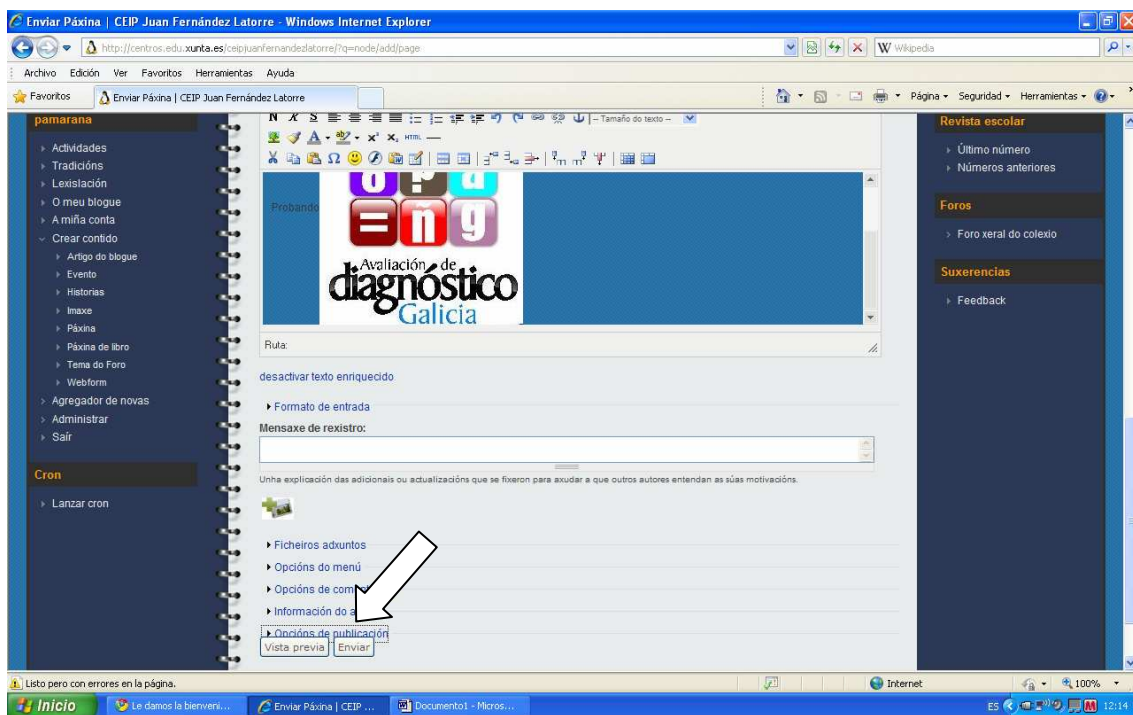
Enviar Páxina | CEIP Juan Fernández Latorre - Windows Internet Explorer

http://centros.edu.xunta.es/ceipjuanfernandezlatorre/?q=node/add/page

Wikipedia

Archivo Edición Ver Favoritos Herramientas Ayuda

Favoritos | Enviar Páxina | CEIP Juan Fernández Latorre

Página ▾ Seguridad ▾ Herramientas ▾

pamarana

Actividades
Tradicións
Lexislación
O meu blogue
A miña conta
Crear contido
Artigo do blogue
Evento
Historias
Imaxe
Páxina
Páxina de libro
Tema do Foro
Webform
Agregador de novas
Administrar
Saír

Cron

Lanzar cron

N X S – Tamaño do texto –

Probando

=ñg

Avaliación de diagnóstico Galicia

Ruta:

desactivar texto enriquecido

Formato de entrada

Mensaxe de rexistro:

Unha explicación das adicionais ou actualizacións que se fixeron para axudar a que outros autores entendan as súas motivacións.

Ficheiros adxuntos
Opcións do menú
Opcións de com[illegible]
Información do a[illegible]
Opcións de publicación

Vista previa Enviar

Revista escolar

Último número
Números anteriores

Foros

Foro xeral do colexio

Suxerencias

Feedback

Listo pero con errores en la página.

Internet

100%

Inicio | Le damos la bienveni... | Enviar Páxina | CEIP ... | Documento1 - Micros...

ES 12:14